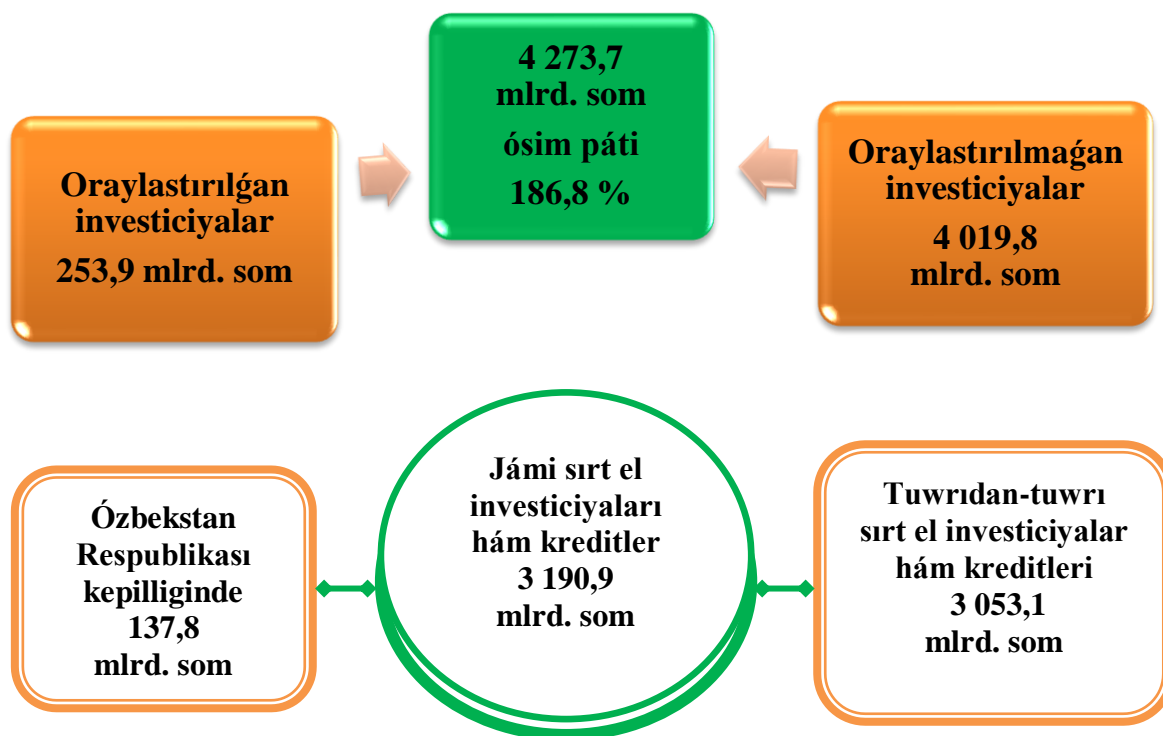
Oraylastırılǵan investiciyalar
253,9 mlrd. som

4 273,7 mlrd. som
ósim páti
186,8 %

Oraylastırılmaǵan investiciyalar
4 019,8 mlrd. som

Ózbekstan Respublikası kepilliginde
137,8 mlrd. som

Jámi sırt el investiciyaları hám kreditler
3 190,9 mlrd. som

Tuwrıdan-tuwrı sırt el investiciyalar hám kreditleri
3 053,1 mlrd. som